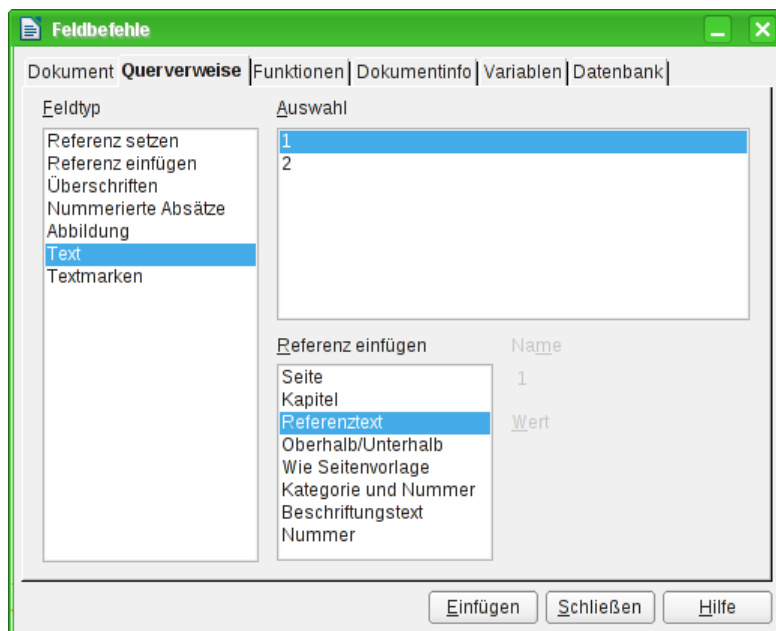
Feldbefehle

Dokument | Querverweise | Funktionen | Dokumentinfo | Variablen | Datenbank

Feldtyp

Referenz setzen
Referenz einfügen
Überschriften
Nummerierte Absätze
Abbildung
Text
Textmarken

Auswahl

1
2

Referenz einfügen

Seite
Kapitel
Referenztext
Oberhalb/Unterhalb
Wie Seitenvorlage
Kategorie und Nummer
Beschriftungstext
Nummer

Name
1

Wert

Einfügen | Schließen | Hilfe